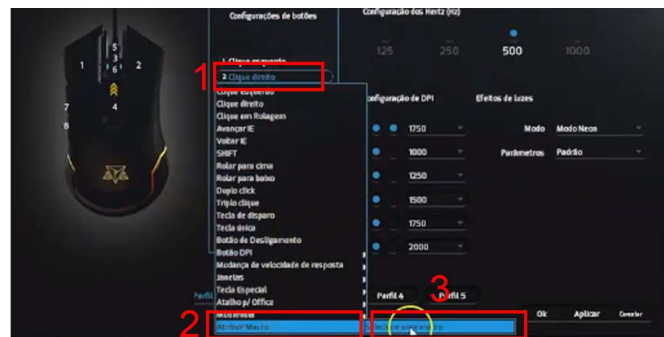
5
3
1
6
2
7
4
8

Configurações de botões

1. Clique esquerdo
1
2 Clique direito

Clique esquerdo
Clique direito
Clique em Rolagem
Avançar IE
Voltar IE
SHIFT
Rolar para cima
Rolar para baixo
Duplo click
Triplo clique
Tecla de disparo
Tecla única
Botão de Desligamento
Botão DPI
Mudança de velocidade de resposta
Janelas
Tecla Especial
Atalho p/ Office
Multimídia
Atribuir Macro
2

Configuração dos Hertz (Hz)
125
250
500
1000

Configuração de DPI
1750
1000
1250
1500
1750
2000

Efeitos de luzes
Modo
Modo Neon
Parâmetros
Padrão

Perfil
Perfil 4
3
Perfil 5
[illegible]

Ok
Aplicar
Cancelar